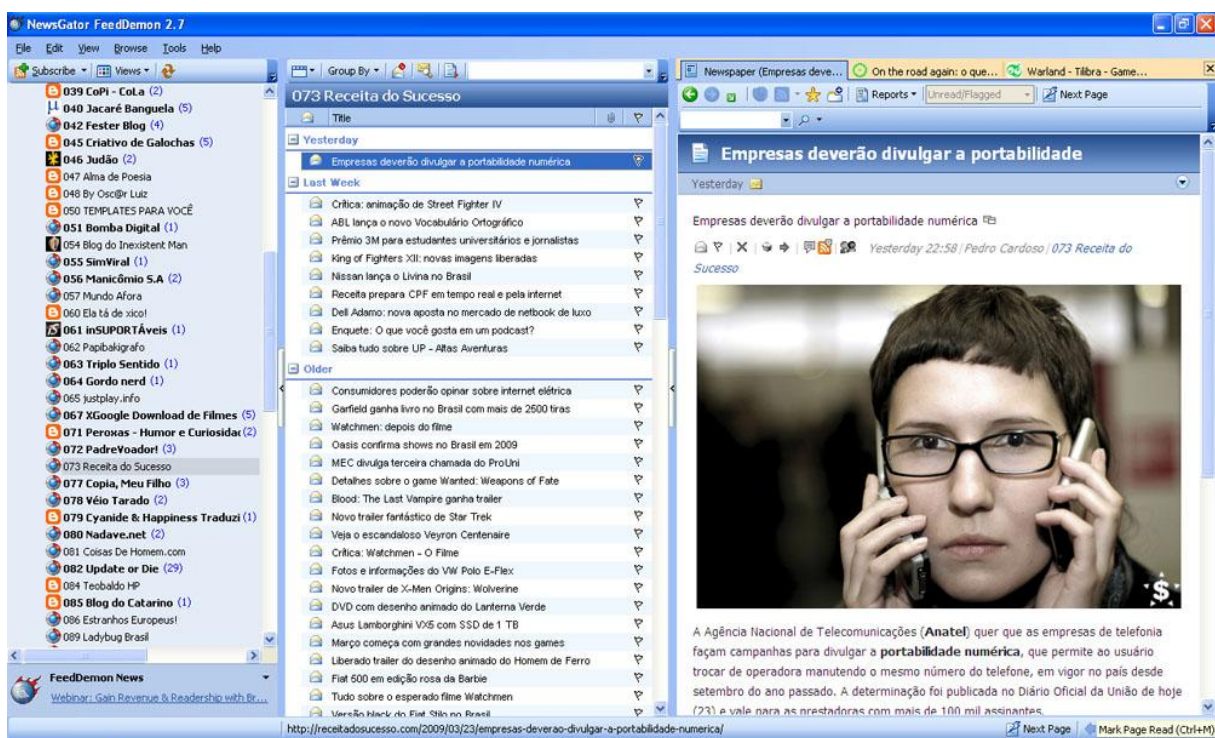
NewsGator FeedDemon 2.7

File Edit View Browse Tools Help

Subscribe Views

039 CoPi - CoLa (2)
040 Jacaré Banguela (5)
042 Fester Blog (4)
045 Criativo de Galochas (5)
046 Judão (2)
047 Alma de Poesia
048 By Osc@r Luiz
050 TEMPLATES PARA VOCÊ
051 Bomba Digital (1)
054 Blog do Inexistent Man
055 SimViral (1)
056 Manicômio S.A (2)
057 Mundo Afora
060 Ela tá de xico!
061 inSUPORTÁveis (1)
062 Papibakigrafo
063 Triplo Sentido (1)
064 Gordo nerd (1)
065 justplay.info
067 XGoogle Download de Filmes (5)
071 Peroxas - Humor e Curiosida (2)
072 PadreVoador! (3)
073 Receita do Sucesso
077 Copia, Meu Filho (3)
078 Véio Tarado (2)
079 Cyanide & Happiness Traduzi (1)
080 Nadave.net (2)
081 Coisas De Homem.com
082 Update or Die (29)
084 Teobaldo HP
085 Blog do Catarino (1)
086 Estranhos Europeus!
089 Ladybug Brasil

FeedDemon News
Webinar: Gain Revenue & Readership with Br...

Group By

073 Receita do Sucesso

Title

Yesterday
Empresas deverão divulgar a portabilidade numérica
Last Week
Crítica: animação de Street Fighter IV
ABL lança o novo Vocabulário Ortográfico
Prêmio 3M para estudantes universitários e jornalistas
King of Fighters XII: novas imagens liberadas
Nissan lança o Livina no Brasil
Receita prepara CPF em tempo real e pela internet
Dell Adamo: nova aposta no mercado de netbook de luxo
Enquete: O que você gosta em um podcast?
Saiba tudo sobre UP - Altas Aventuras
Older
Consumidores poderão opinar sobre internet elétrica
Garfield ganha livro no Brasil com mais de 2500 tiras
Watchmen: depois do filme
Oasis confirma shows no Brasil em 2009
MEC divulga terceira chamada do ProUni
Detalhes sobre o game Wanted: Weapons of Fate
Blood: The Last Vampire ganha trailer
Novo trailer fantástico de Star Trek
Veja o escandaloso Veyron Centenaire
Crítica: Watchmen - O Filme
Fotos e informações do VW Polo E-Flex
Novo trailer de X-Men Origins: Wolverine
DVD com desenho animado do Lanterna Verde
Asus Lamborghini VX5 com SSD de 1 TB
Março começa com grandes novidades nos games
Liberado trailer do desenho animado do Homem de Ferro
Fiat 500 em edição rosa da Barbie
Tudo sobre o esperado filme Watchmen
Versão black do Fiat Stilo no Brasil

Newspaper (Empresas deve... | On the road again: o que... | Warland - Tilibra - Game...

Reports | Unread/Flagged | Next Page

Empresas deverão divulgar a portabilidade

Yesterday

Empresas deverão divulgar a portabilidade numérica

Yesterday 22:58 | Pedro Cardoso | 073 Receita do Sucesso

A Agência Nacional de Telecomunicações (Anatel) quer que as empresas de telefonia façam campanhas para divulgar a portabilidade numérica, que permite ao usuário trocar de operadora manutendo o mesmo número do telefone, em vigor no país desde setembro do ano passado. A determinação foi publicada no Diário Oficial da União de hoje (23) e vale para as prestadoras com mais de 100 mil assinantes.

http://receitadosucesso.com/2009/03/23/empresas-deverao-divulgar-a-portabilidade-numerica/

Next Page | Mark Page Read (Ctrl+M)